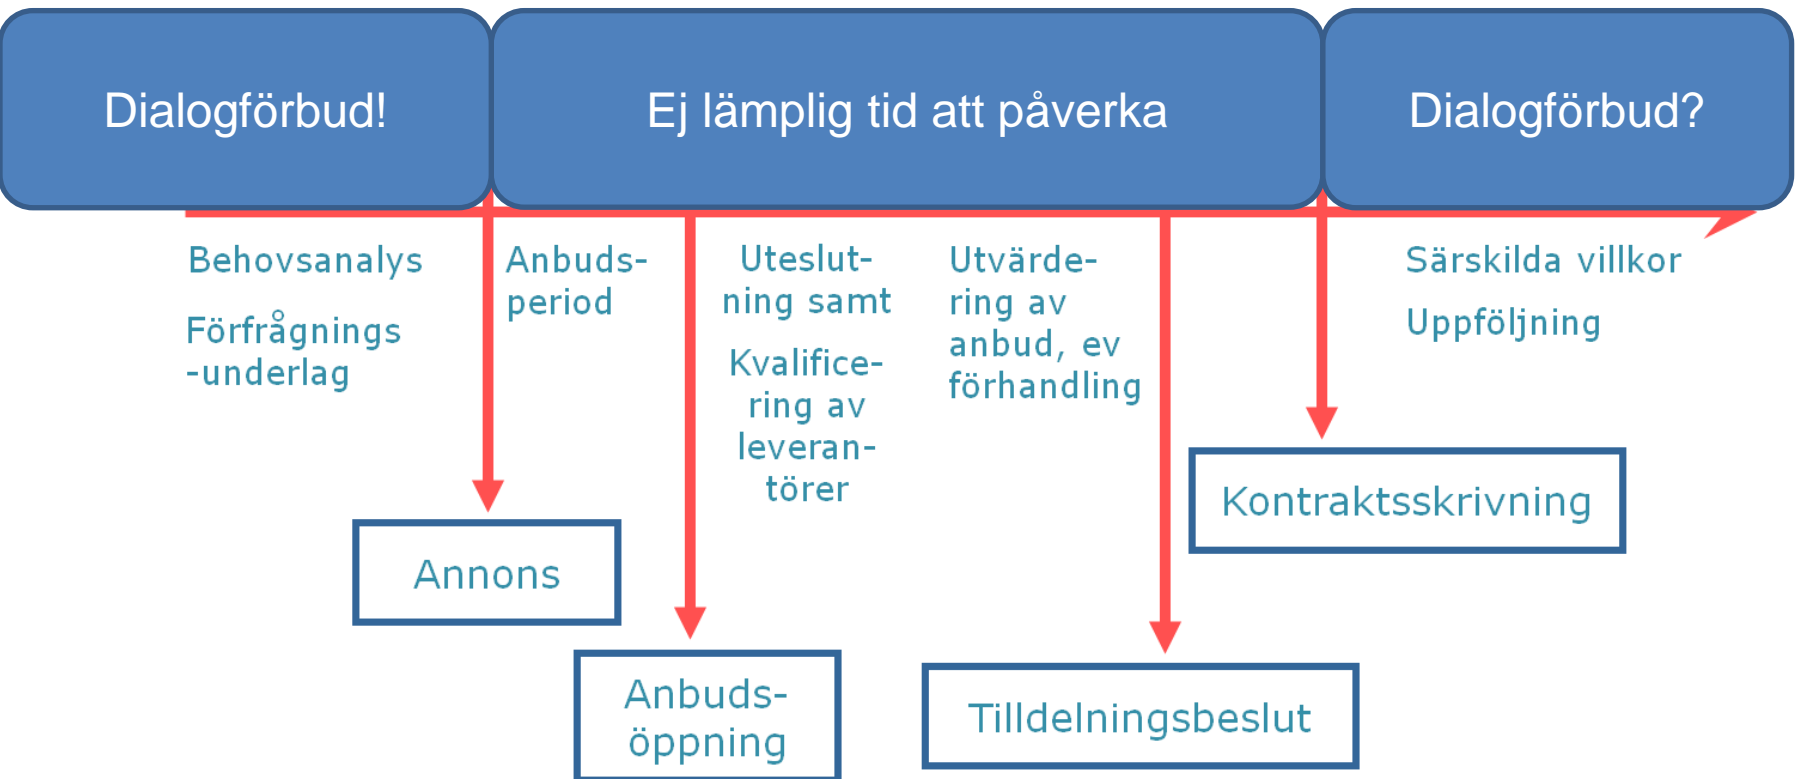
Dialogförbud!

Ej lämplig tid att påverka

Dialogförbud?

Behovsanalys

Förfrågnings -underlag

Anbuds-period

Uteslutning samt

Kvalificering av leverantörer

Utvärdering av anbud, ev förhandling

Särskilda villkor

Uppföljning

Annons

Anbuds-öppning

Tilldelningsbeslut

Kontraktsskrivning